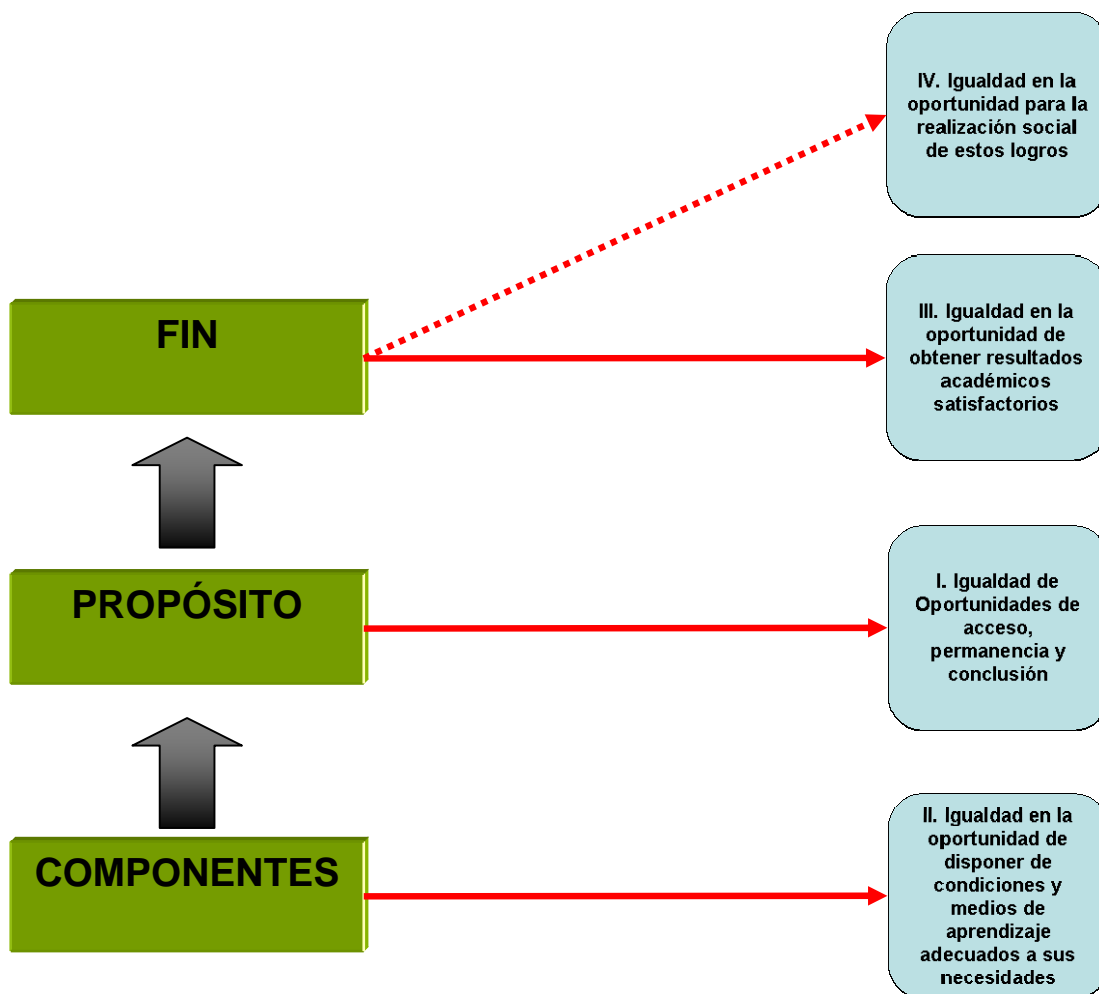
IV. Igualdad en la oportunidad para la realización social de estos logros

FIN

III. Igualdad en la oportunidad de obtener resultados académicos satisfactorios

PROPÓSITO

I. Igualdad de Oportunidades de acceso, permanencia y conclusión

COMPONENTES

II. Igualdad en la oportunidad de disponer de condiciones y medios de aprendizaje adecuados a sus necesidades